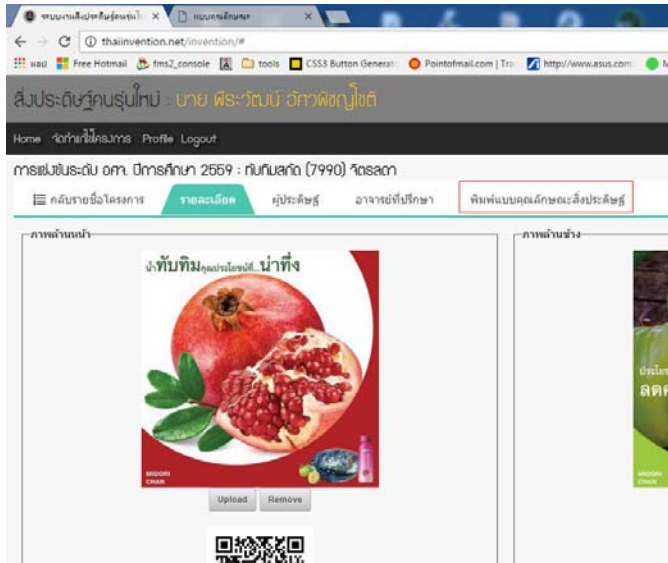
ระบบงานสิ่งประดิษฐ์คนรุ่นใ × | แบบคุณลักษณะ ×

thaiinvention.net/invention/#

แอป | Free Hotmail | fms2_console | tools | CSS3 Button Generat | Pointofmail.com | Tr | http://www.asus.com

สิ่งประดิษฐ์คนรุ่นใหม่ : นาย พีระวัฒน์ อัศวพิชญโชติ

Home จัดทำแก้ไขโครงการ Profile Logout

การแข่งขันระดับ อศจ. ปีการศึกษา 2559 : ทับทิมสกัด (7990) วิตรลดา

กลับรายชื่อโครงการ | รายละเอียด | ผู้ประดิษฐ์ | อาจารย์ที่ปรึกษา | พิมพ์แบบคุณลักษณะสิ่งประดิษฐ์

ภาพด้านหน้า

น้ำทับทิมคุณประโยชน์ดี...น่าทึ่ง

MIDORI CHAN

Upload Remove

ภาพด้านข้าง

ประโยชน์
ลดค

MIDORI CHAN